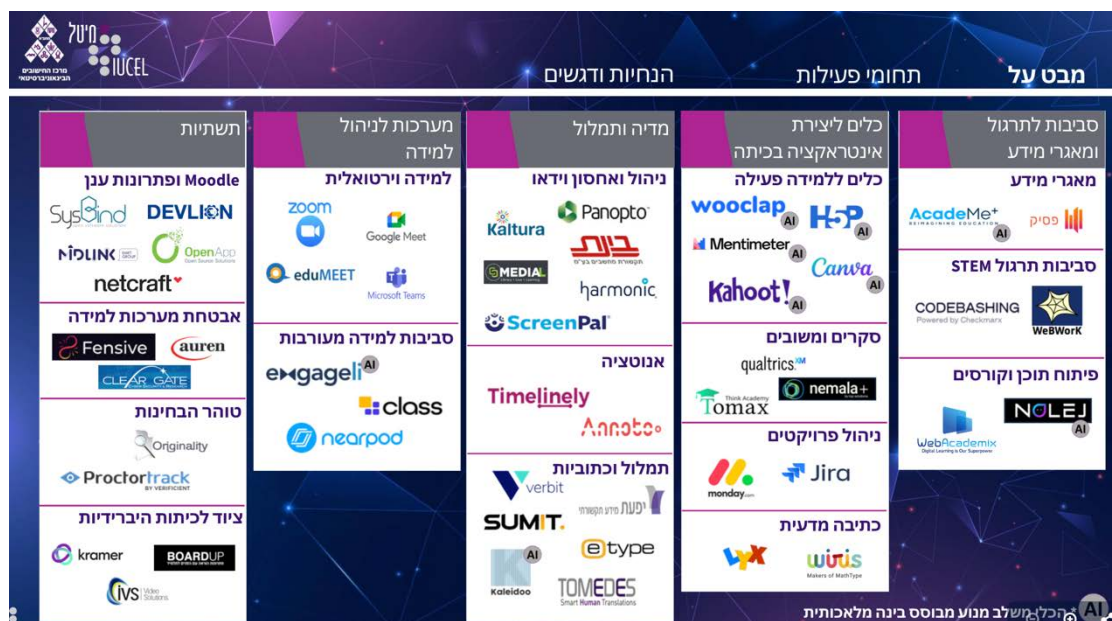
מי"ל
IUCEL
מרכז החישובים הבינאוניברסיטאי

מבט על
תחומי פעילות
הנחיות ודגשים

סביבות לתרגול ומאגרי מידע

מאגרי מידע
AcadeMe+
AI
פסיק

סביבות תרגול STEM
CODEBASHING
Powered by Checkmarx
WeBWorK

פיתוח תוכן וקורסים
WebAcademix
NOLEJ
AI

כלים ליצירת אינטראקציה בכיתה

כלים ללמידה פעילה
wooclap
AI
H5P
AI
Mentimeter
AI
Canva
AI
Kahoot!
AI

סקרים ומשובים
qualtrics
nemala+
Tomax

ניהול פרויקטים
monday.com
Jira

כתיבה מדעית
LyX
wiris

מדיה ותמלול

ניהול ואחסון וידאו
Kaltura
Panopto
בינת
MEDIAL
harmonic
ScreenPal

אנוטציה
Timelinely
Annoto

תמלול וכתוביות
verbit
יפעת
SUMIT.
etype
AI
Kaleidoo
TOMEDES
Smart Human Translations

מערכות לניהול למידה

למידה וירטואלית
zoom
Google Meet
eduMEET
Microsoft Teams

סביבות למידה מעורבות
engageli
AI
class
nearpod

תשתיות

Moodle ופתרונות ענן
SysBind
DEVLION
MOLINK
OpenApp
netcraft

אבטחת מערכות למידה
Fensive
auren
CLEAR GATE

טוהר הבחינות
Originality
Proctortrack
BY VERIFICIENT

ציוד לכיתות היברידיות
kramer
BOARDUP
IVS Video Solutions

הכלי משלב מנוע מבוסס בינה מלאכותית AI